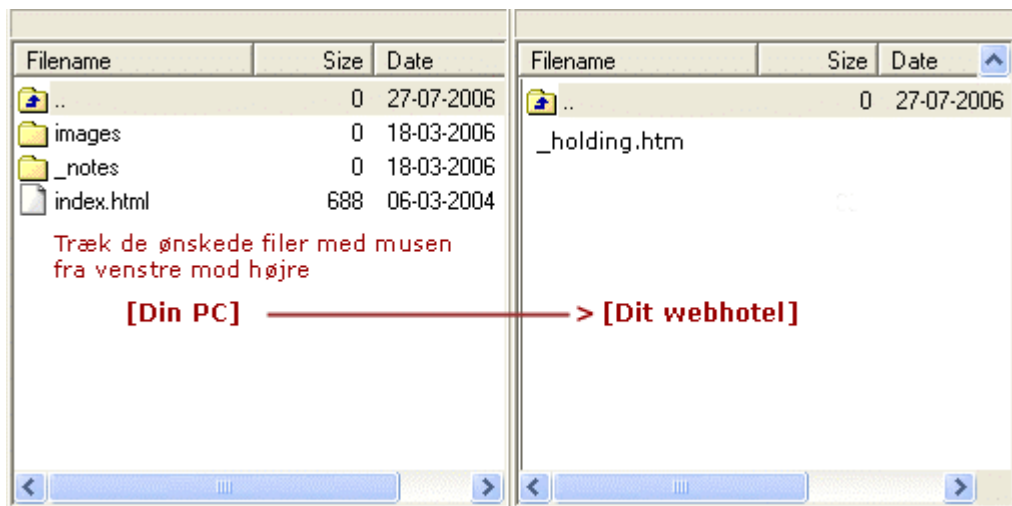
| Filename | Size | Date |
|---|---|---|
| .. | 0 | 27-07-2006 |
| images | 0 | 18-03-2006 |
| _notes | 0 | 18-03-2006 |
| index.html | 688 | 06-03-2004 |

Træk de ønskede filer med musen fra venstre mod højre

[Din PC] > [Dit webhotel]

| Filename | Size | Date |
|---|---|---|
| .. | 0 | 27-07-2006 |
| _holding.htm | | |